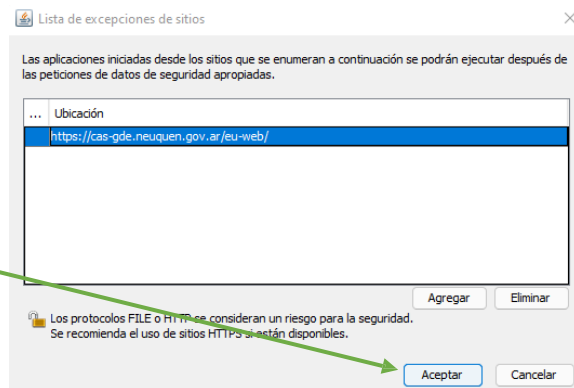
Lista de excepciones de sitios

Las aplicaciones iniciadas desde los sitios que se enumeran a continuación se podrán ejecutar después de las peticiones de datos de seguridad apropiadas.

| ... | Ubicación |
|---|---|
| | https://cas-gde.neuquen.gov.ar/eu-web/ |

Agregar Eliminar

Los protocolos FILE o HTTP se consideran un riesgo para la seguridad. Se recomienda el uso de sitios HTTPS si están disponibles.

Aceptar Cancelar